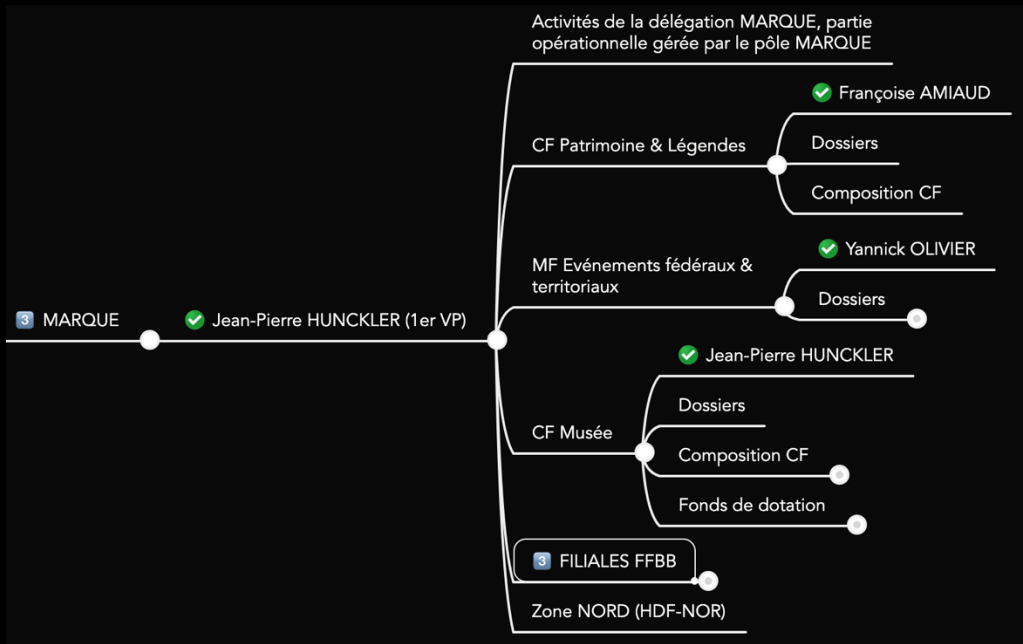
3 MARQUE

Jean-Pierre HUNCKLER (1er VP)

Activités de la délégation MARQUE, partie opérationnelle gérée par le pôle MARQUE

CF Patrimoine & Légendes

Françoise AMIAUD

Dossiers

Composition CF

MF Evénements fédéraux & territoriaux

Yannick OLIVIER

Dossiers

CF Musée

Jean-Pierre HUNCKLER

Dossiers

Composition CF

Fonds de dotation

3 FILIALES FFBB

Zone NORD (HDF-NOR)